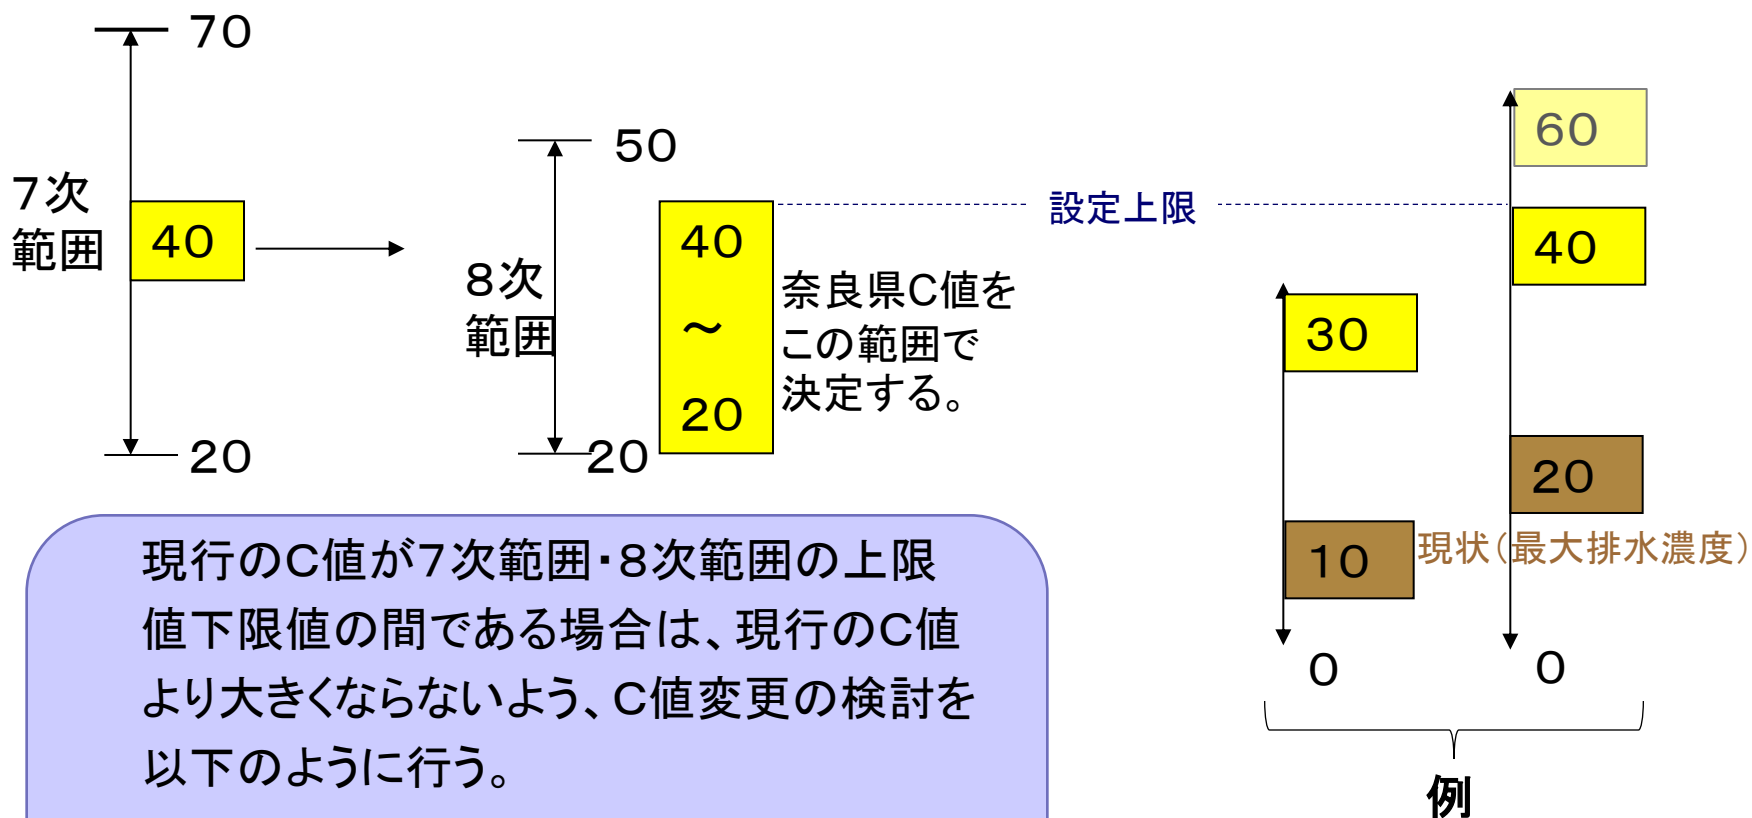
70

7次
範囲

40

20

50

8次
範囲

40
～
20

20

奈良県C値を
この範囲で
決定する。

設定上限

60

40

30

20

10

現状（最大排水濃度）

0

0

例

現行のC値が7次範囲・8次範囲の上限値下限値の間である場合は、現行のC値より大きくならないよう、C値変更の検討を以下のように行う。